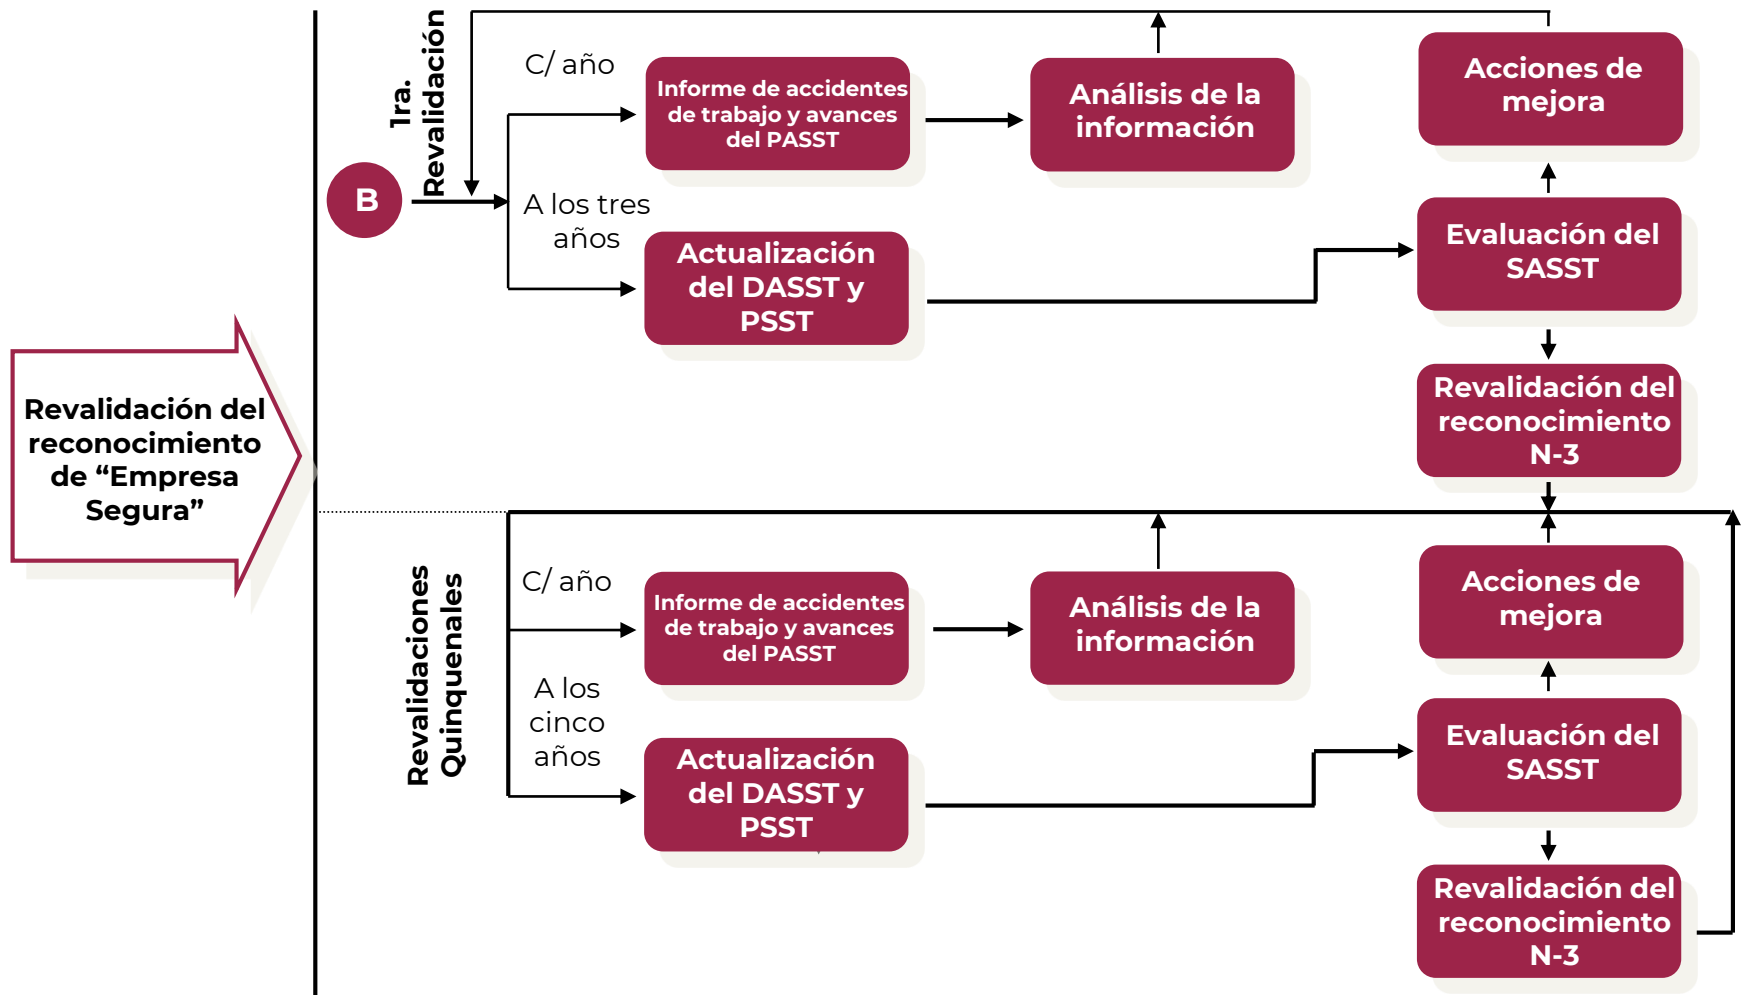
Revalidación del reconocimiento de “Empresa Segura”

B

1ra. Revalidación

C/ año

Informe de accidentes de trabajo y avances del PASST

Análisis de la información

Acciones de mejora

A los tres años

Actualización del DASST y PSST

Evaluación del SASST

Revalidación del reconocimiento N-3

Revalidaciones Quinquenales

C/ año

Informe de accidentes de trabajo y avances del PASST

Análisis de la información

Acciones de mejora

A los cinco años

Actualización del DASST y PSST

Evaluación del SASST

Revalidación del reconocimiento N-3